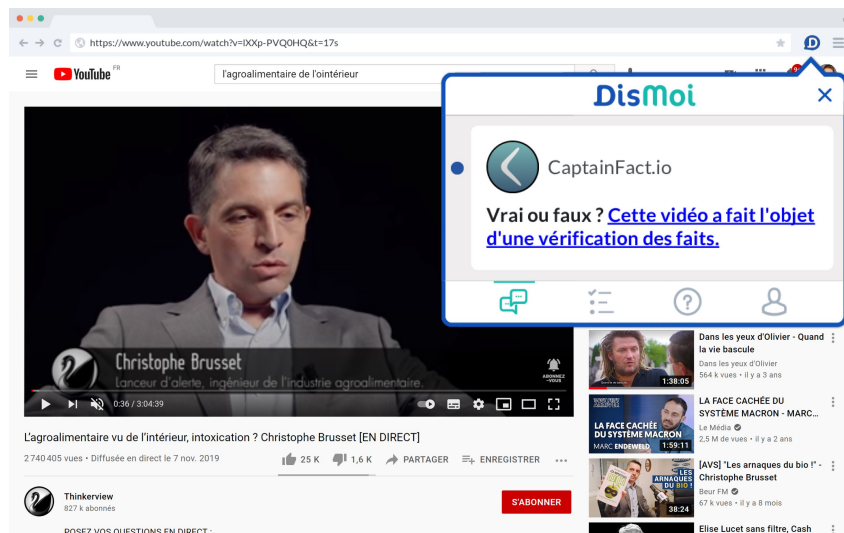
https://www.youtube.com/watch?v=lXXp-PVQ0HQ&t=17s

YouTube FR

l'agroalimentaire de l'ointérieur

DisMoi

CaptainFact.io

Vrai ou faux ? Cette vidéo a fait l'objet d'une vérification des faits.

Christophe Brusset
Lanceur d'alerte, ingénieur de l'industrie agroalimentaire.

ABONNEZ-VOUS

0:36 / 3:04:39

L'agroalimentaire vu de l'intérieur, intoxication ? Christophe Brusset [EN DIRECT]

2 740 405 vues • Diffusée en direct le 7 nov. 2019

25 K 1,6 K PARTAGER ENREGISTRER

Thinkerview
827 k abonnés

S'ABONNER

POSEZ VOS QUESTIONS EN DIRECT :

Dans les yeux d'Olivier - Quand la vie bascule
Dans les yeux d'Olivier
564 k vues • il y a 3 ans
1:38:05

LA FACE CACHÉE DU SYSTÈME MACRON - MARC...
Le Média
2,5 M de vues • il y a 2 ans
LA FACE CACHÉE DU SYSTÈME MACRON
MARC ENDEWELD
1:59:11

[AVS] "Les arnaques du bio !" - Christophe Brusset
Beur FM
67 k vues • il y a 8 mois
LES ARNAQUES DU BIO !
38:24

Elise Lucet sans filtre, Cash